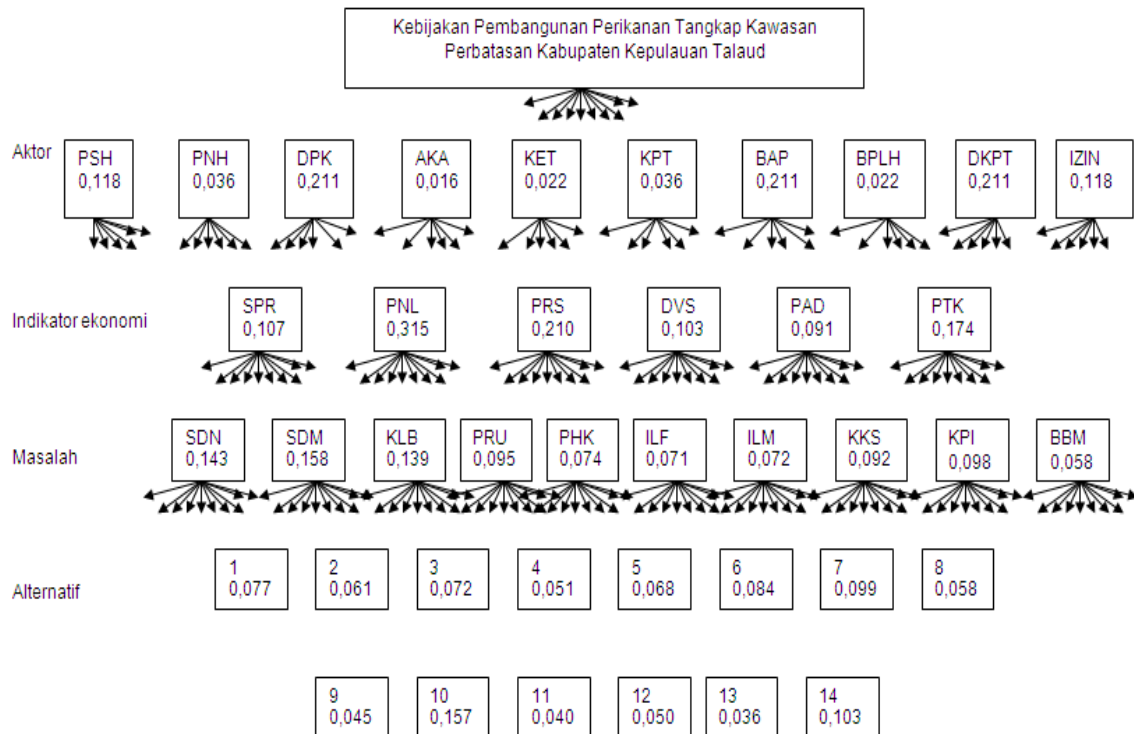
Kebijakan Pembangunan Perikanan Tangkap Kawasan Perbatasan Kabupaten Kepulauan Talaud

Aktor

PSH 0,118

PNH 0,036

DPK 0,211

AKA 0,016

KET 0,022

KPT 0,036

BAP 0,211

BPLH 0,022

DKPT 0,211

IZIN 0,118

Indikator ekonomi

SPR 0,107

PNL 0,315

PRS 0,210

DVS 0,103

PAD 0,091

PTK 0,174

Masalah

SDN 0,143

SDM 0,158

KLB 0,139

PRU 0,095

PHK 0,074

ILF 0,071

ILM 0,072

KKS 0,092

KPI 0,098

BBM 0,058

Alternatif

1 0,077

2 0,061

3 0,072

4 0,051

5 0,068

6 0,084

7 0,099

8 0,058

9 0,045

10 0,157

11 0,040

12 0,050

13 0,036

14 0,103